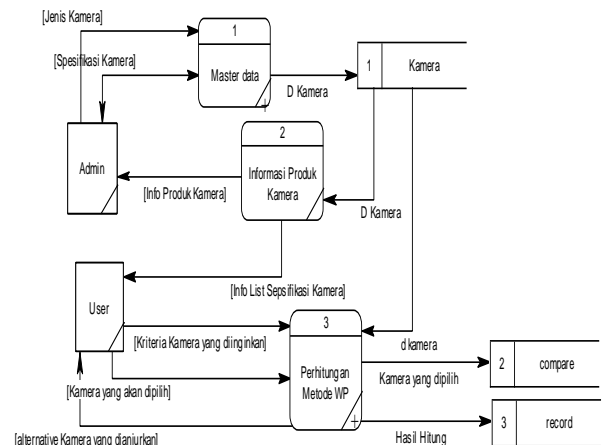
[Jenis Kamera]

[Spesifikasi Kamera]

1

Master data

D Kamera

1

Kamera

Admin

2

Informasi Produk Kamera

[Info Produk Kamera]

D Kamera

User

[Info List Sepsifikasi Kamera]

3

[Kriteria Kamera yang diinginkan]

Perhitungan Metode WP

d kamera

Kamera yang dipilih

2

compare

[Kamera yang akan dipilih]

3

record

[alternative Kamera yang dianjurkan]

Hasil Hitung